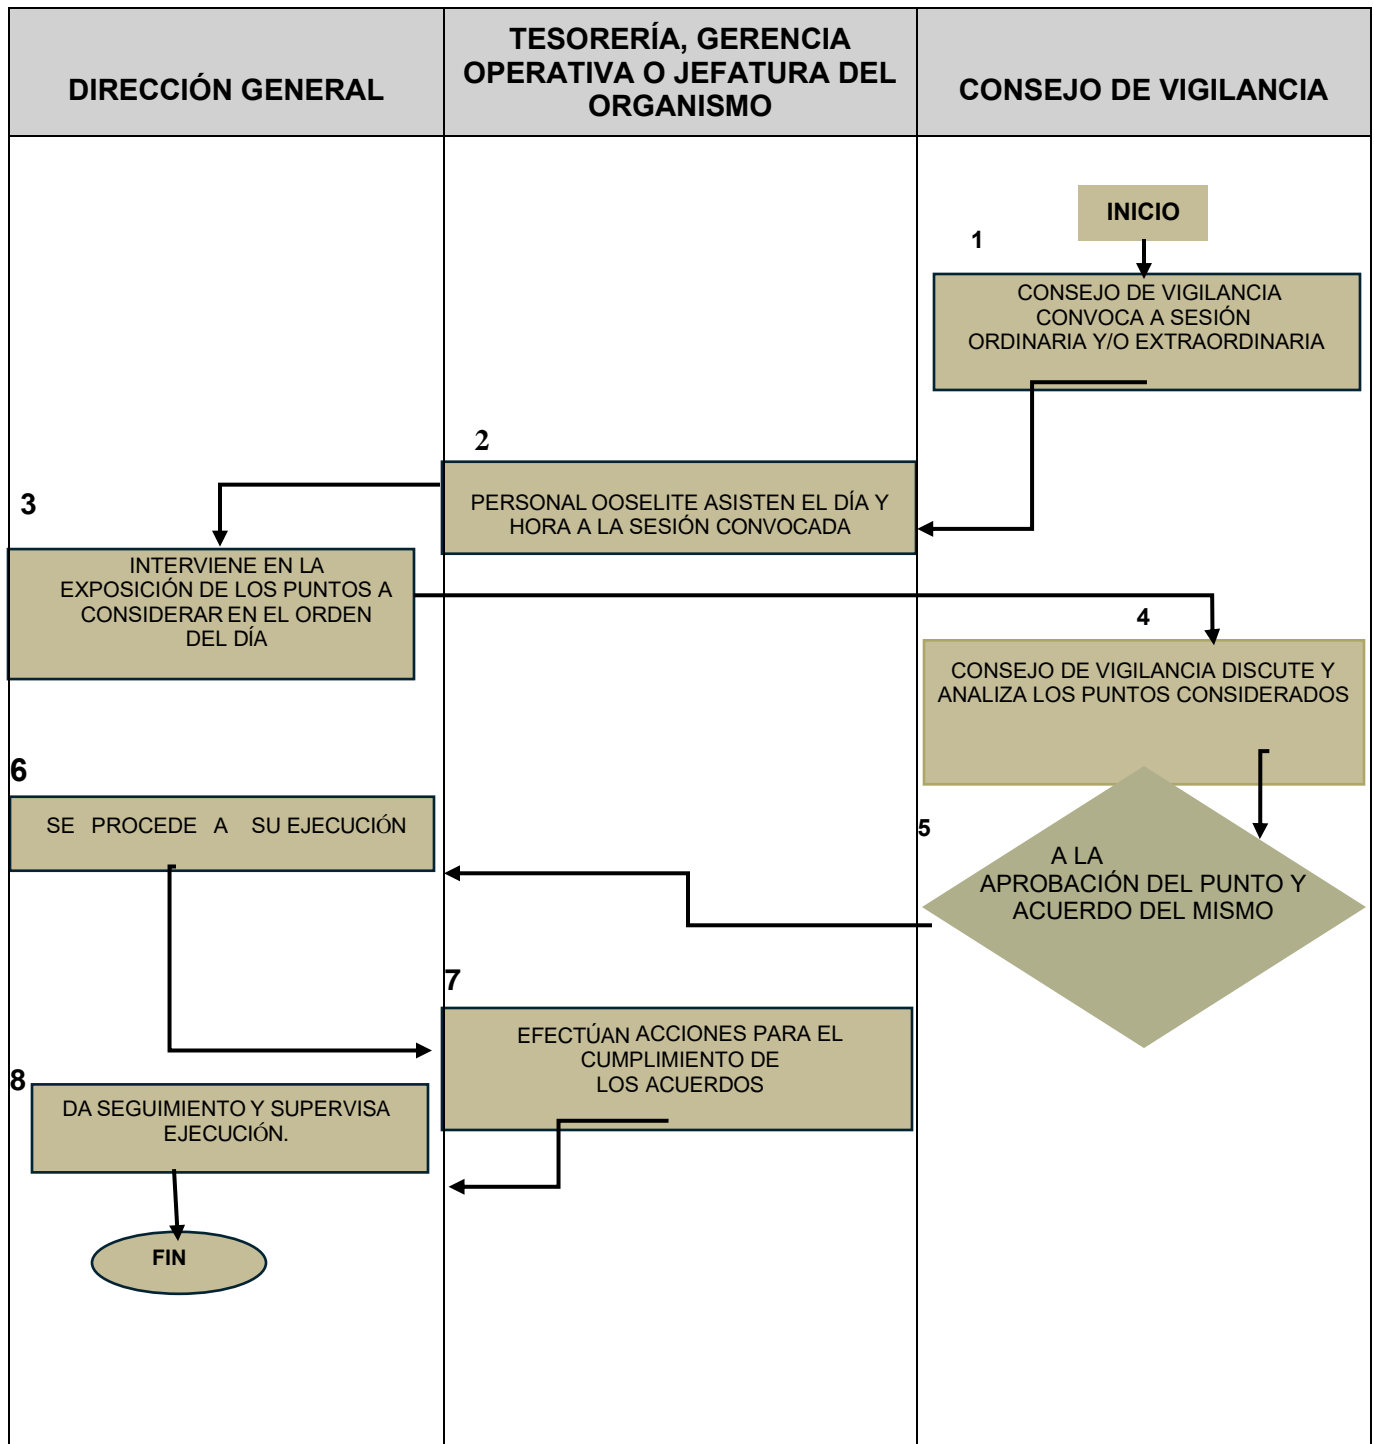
| DIRECCIÓN GENERAL | TESORERÍA, GERENCIA OPERATIVA O JEFATURA DEL ORGANISMO | CONSEJO DE VIGILANCIA |
|---|---|---|

INICIO

1

CONSEJO DE VIGILANCIA CONVOCA A SESIÓN ORDINARIA Y/O EXTRAORDINARIA

2

PERSONAL OOSELITE ASISTEN EL DÍA Y HORA A LA SESIÓN CONVOCADA

3

INTERVIENE EN LA EXPOSICIÓN DE LOS PUNTOS A CONSIDERAR EN EL ORDEN DEL DÍA

4

CONSEJO DE VIGILANCIA DISCUTE Y ANALIZA LOS PUNTOS CONSIDERADOS

5

A LA APROBACIÓN DEL PUNTO Y ACUERDO DEL MISMO

6

SE PROCEDE A SU EJECUCIÓN

7

EFECTÚAN ACCIONES PARA EL CUMPLIMIENTO DE LOS ACUERDOS

8

DA SEGUIMIENTO Y SUPERVISA EJECUCIÓN.

FIN